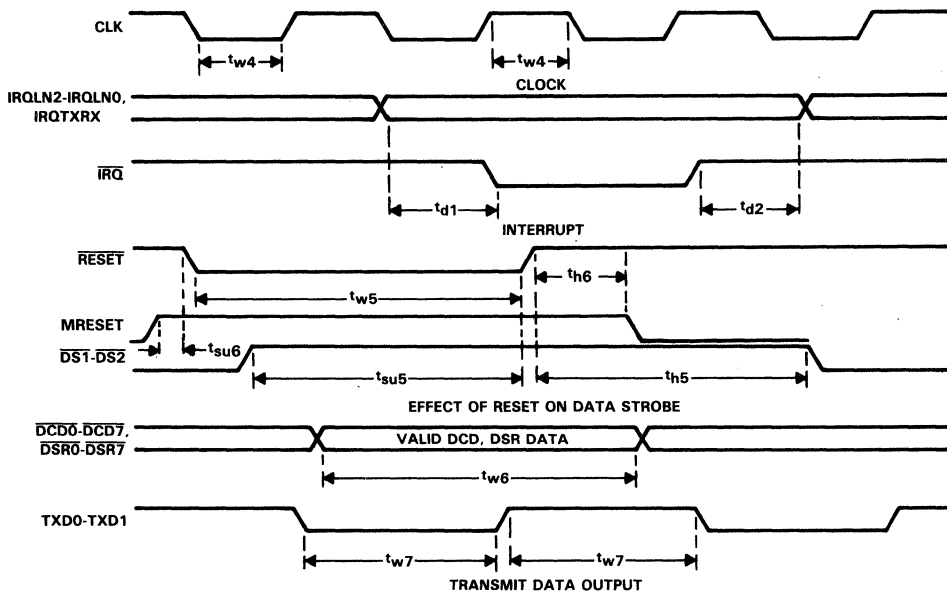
CLK

$t_{w4}$

$t_{w4}$

CLOCK

IRQLN2-IRQLN0, IRQTXRX

$\overline{IRQ}$

$t_{d1}$

$t_{d2}$

INTERRUPT

$\overline{RESET}$

$t_{h6}$

$t_{w5}$

MRESET

$\overline{DS1}$-$\overline{DS2}$

$t_{su6}$

$t_{su5}$

$t_{h5}$

EFFECT OF RESET ON DATA STROBE

$\overline{DCD0}$-$\overline{DCD7}$, $\overline{DSR0}$-$\overline{DSR7}$

VALID DCD, DSR DATA

$t_{w6}$

TXD0-TXD1

$t_{w7}$

$t_{w7}$

TRANSMIT DATA OUTPUT